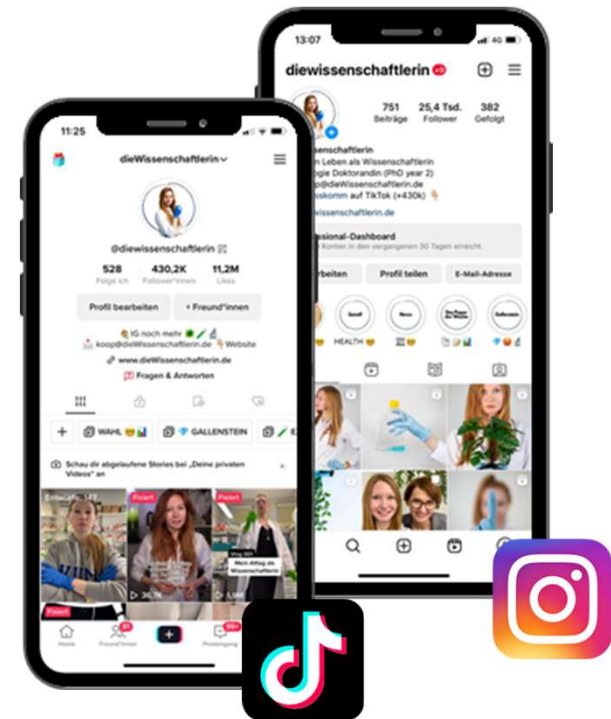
13:07

diewissenschaftlerin

751 Beiträge
25,4 Tsd. Follower
382 Gefolgt

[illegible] Leben als Wissenschaftlerin
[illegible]logie Doktorandin (PhD year 2)
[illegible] koop@dieWissenschaftlerin.de
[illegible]sskomm auf TikTok (+430k)
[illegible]senschaftlerin.de

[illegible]sional-Dashboard
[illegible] Konten in den vergangenen 30 Tagen erreicht.

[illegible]rbeiten
Profil teilen
E-Mail-Adresse

HEALTH

11:25

dieWissenschaftlerin

@diewissenschaftlerin

528 Folge ich
430,2K Follower*innen
11,2M Likes

Profil bearbeiten
+ Freund*innen

IG noch mehr
koop@dieWissenschaftlerin.de Website
www.dieWissenschaftlerin.de
Fragen & Antworten

WAHL
GALLENSTEIN

Schau dir abgelaufene Stories bei „Deine privaten Videos" an

Entwickl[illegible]
Fixiert
Fixiert
Fixiert
Mein Alltag als Wissenschaftlerin
36,7K
3,6M

Home
Freund*innen
Posteingang